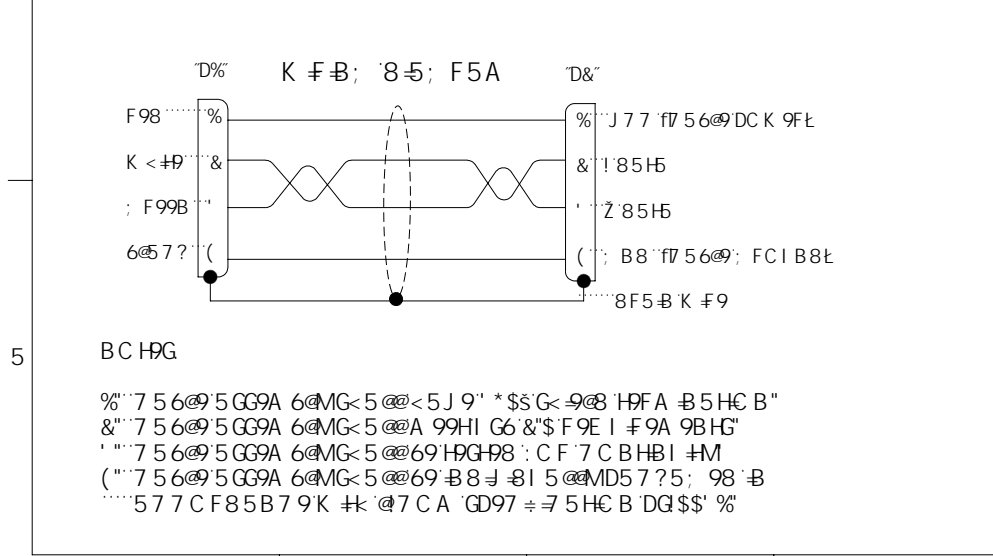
"D%"    K ‡ B;  8 5;  F5A    "D&"

F98 %
K < ‡ D &
; F99B "
6@57? (

% J77 fl756@9 DCK9FŁ
& !85H5
" Ž85H5
( ; B8 fl756@9; FCIB8Ł
8F5 B K ‡9

5

BCH9G

%" 756@9 5GG9A 6@MG<5@@<5J9 *$š G<9@8 H9FA B5HCB"
&" 756@9 5GG9A 6@MG<5@@A 99HI G6 &"$ F9E I ‡9A 9BHG"
" " 756@9 5GG9A 6@MG<5@@69 H9GH98 : CF 7CBHBI ‡M"
(" 756@9 5GG9A 6@MG<5@@69 B8 ‡ 8I 5@@MD57?5; 98 B
577CF85B79 K ‡ @7CA GD97 ÷ 75HCB DG$$' %"